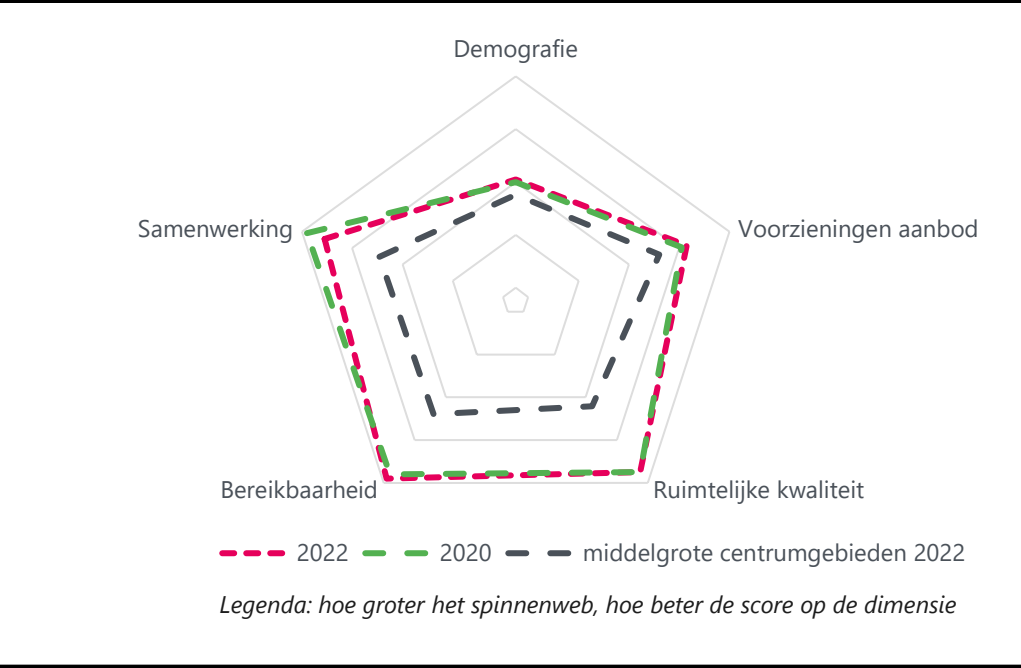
Demografie

Samenwerking

Voorzieningen aanbod

Bereikbaarheid

Ruimtelijke kwaliteit

2022 2020 middelgrote centrumgebieden 2022

Legenda: hoe groter het spinnenweb, hoe beter de score op de dimensie